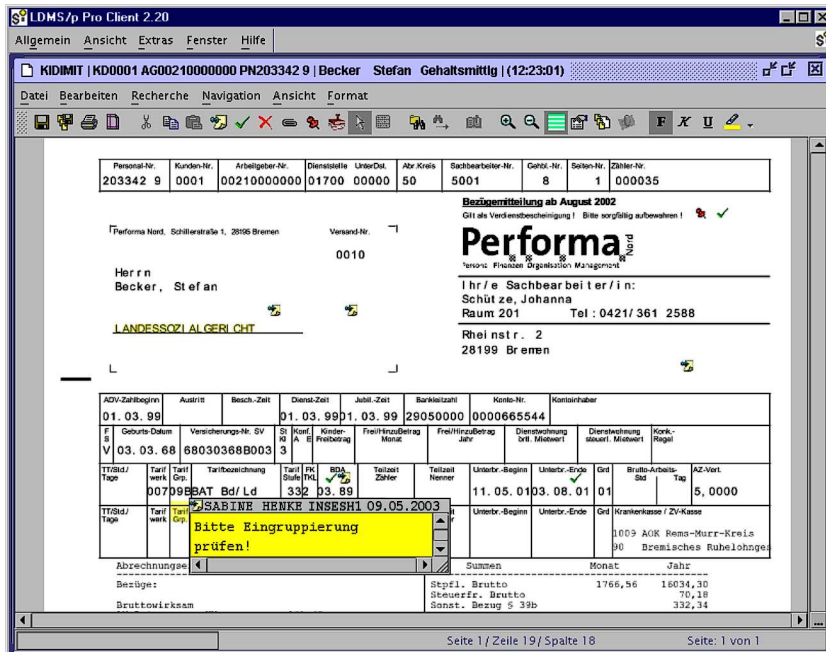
LDMS/p Pro Client 2.20

Allgemein Ansicht Extras Fenster Hilfe

KIDIMIT | KD0001 AG00210000000 PN203342 9 | Becker Stefan Gehaltsmittlg | (12:23:01)

Datei Bearbeiten Recherche Navigation Ansicht Format

| Personal-Nr. | Kunden-Nr. | Arbeitgeber-Nr. | Dienststelle | UnterDst. | Abr.Kreis | Sachbearbeiter-Nr. | Gehbl.-Nr. | Seiten-Nr. | Zähler-Nr. |
|---|---|---|---|---|---|---|---|---|---|
| 203342 9 | 0001 | 00210000000 | 01700 | 00000 | 50 | 5001 | 8 | 1 | 000035 |

Bezügemitteilung ab August 2002
Gilt als Verdienstbescheinigung! Bitte sorgfältig aufbewahren!

Performa Nord, Schillerstraße 1, 28195 Bremen

Versand-Nr.
0010

Performa Nord
Personal Finanzen Organisation Management

Herrn
Becker, Stefan

LANDESSOZIALGERICHT

Ihr/e Sachbearbeiter/in:
Schütze, Johanna
Raum 201 Tel: 0421/361 2588
Rheinstr. 2
28199 Bremen

| ADV-Zahlbeginn | Austritt | Besch.-Zeit | Dienst-Zeit | Jubil.-Zeit | Bankleitzahl | Konto-Nr. | Kontoinhaber |
|---|---|---|---|---|---|---|---|
| 01.03.99 | | | 01.03.99 | 01.03.99 | 29050000 | 0000665544 | |

| F S V | Geburts-Datum | Versicherungs-Nr. SV | St Kl | Konf. A E | Kinder-Freibetrag | Frei/HinzuBetrag Monat | Frei/HinzuBetrag Jahr | Dienstwohnung brutt. Mietwert | Dienstwohnung steuerl. Mietwert | Konk.-Regel |
|---|---|---|---|---|---|---|---|---|---|---|
| | 03.03.68 | 68030368B003 | 3 | | | | | | | |

| TT/Std./Tage | Tarif werk | Tarif Grp. | Tarifbezeichnung | Tarif Stufe | FK TKL | BDA | Teilzeit Zähler | Teilzeit Nenner | Unterbr.-Beginn | Unterbr.-Ende | Grd | Brutto-Arbeits-Std Tag | AZ-Vert. |
|---|---|---|---|---|---|---|---|---|---|---|---|---|---|
| | 007 | 09B | BAT Bd/Ld | 3 | 32 | 03.89 | | | 11.05.01 | 03.08.01 | 01 | | 5,0000 |

TT/Std./Tage Tarif werk Tarif Grp. Unterbr.-Beginn Unterbr.-Ende Grd Krankenkasse / ZV-Kasse
1009 AOK Rems-Murr-Kreis
90 Bremisches Ruhelohnges

SABINE HENKE INSESH1 09.05.2003
Bitte Eingruppierung
prüfen!

Abrechnungse | Summen | Monat | Jahr
Bezüge: | Stpfl. Brutto | 1766,56 | 16034,30
Steuerfr. Brutto | | 70,18
Bruttowirksam | Sonst. Bezug § 39b | | 332,34

Seite 1 / Zeile 19 / Spalte 18 Seite: 1 von 1